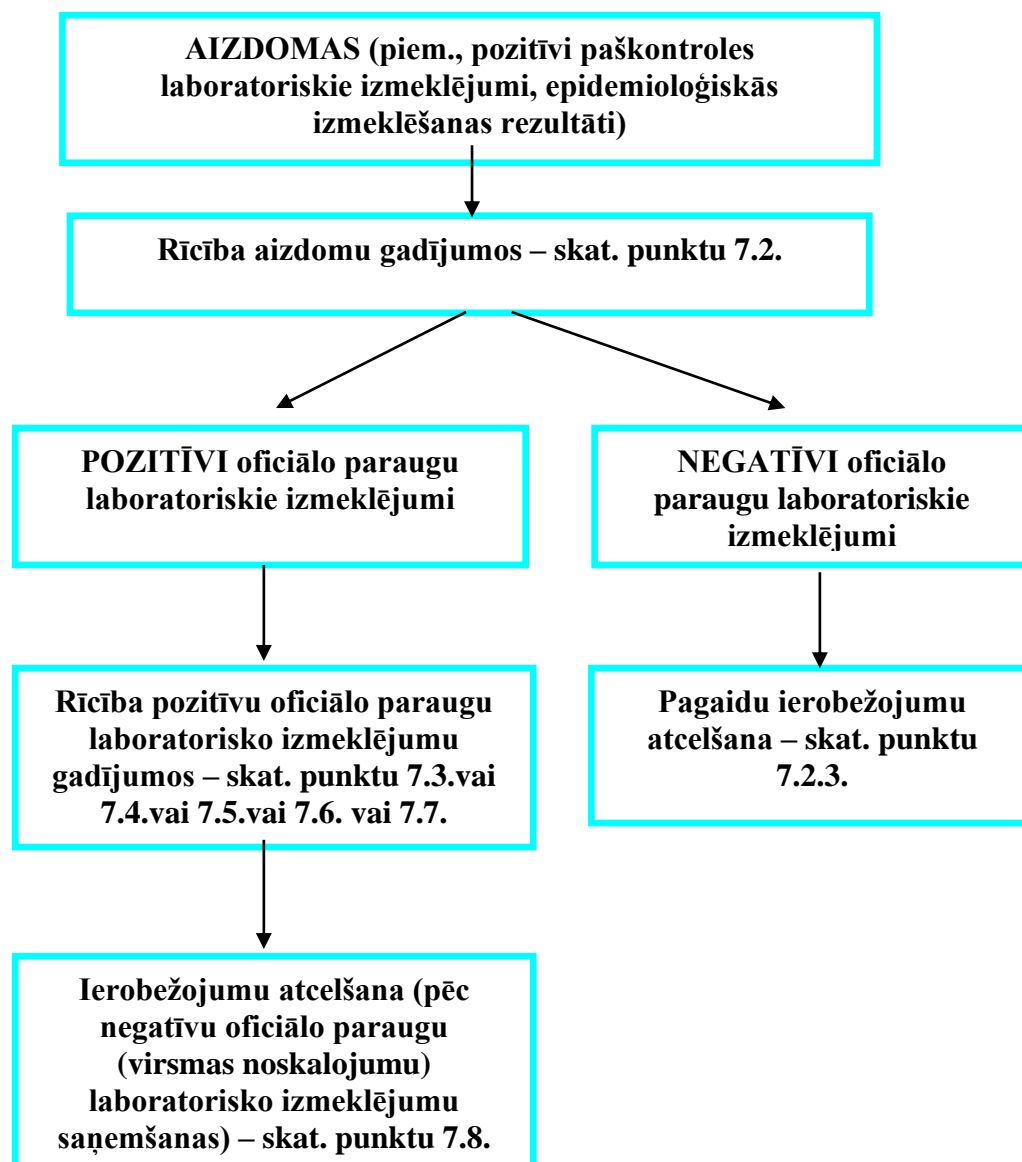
AIZDOMAS (piem., pozitīvi paškontroles laboratoriskie izmeklējumi, epidemioloģiskās izmeklēšanas rezultāti)

Rīcība aizdomu gadījumos – skat. punktu 7.2.

POZITĪVI oficiālo paraugu laboratoriskie izmeklējumi

NEGATĪVI oficiālo paraugu laboratoriskie izmeklējumi

Rīcība pozitīvu oficiālo paraugu laboratorisko izmeklējumu gadījumos – skat. punktu 7.3.vai 7.4.vai 7.5.vai 7.6. vai 7.7.

Pagaidu ierobežojumu atcelšana – skat. punktu 7.2.3.

Ierobežojumu atcelšana (pēc negatīvu oficiālo paraugu (virsmas noskalojumu) laboratorisko izmeklējumu saņemšanas) – skat. punktu 7.8.